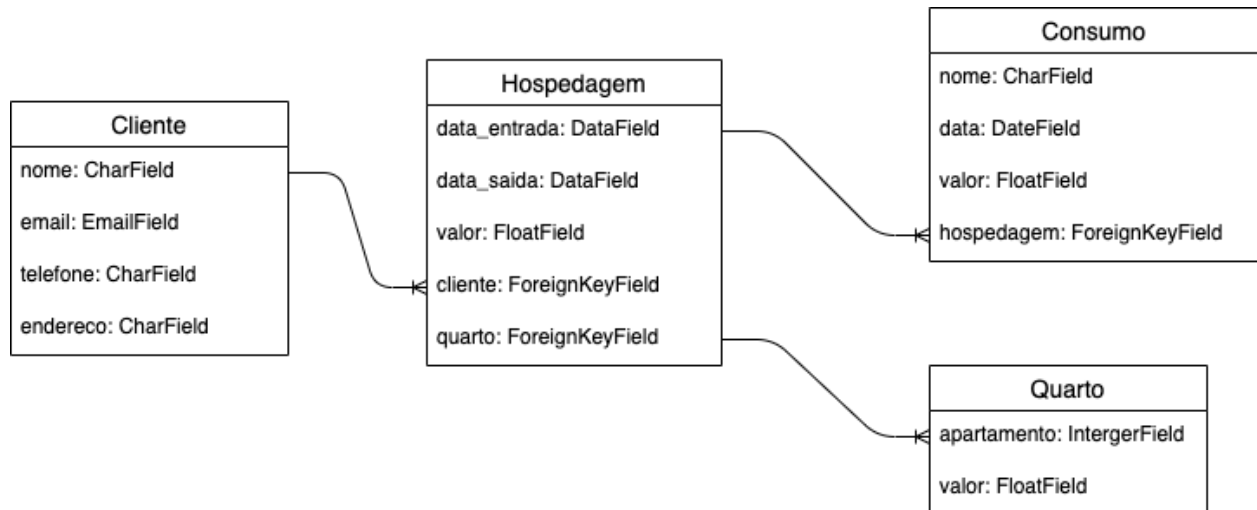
Cliente
nome: CharField
email: EmailField
telefone: CharField
endereco: CharField

Hospedagem
data_entrada: DataField
data_saida: DataField
valor: FloatField
cliente: ForeignKeyField
quarto: ForeignKeyField

Consumo
nome: CharField
data: DateField
valor: FloatField
hospedagem: ForeignKeyField

Quarto
apartamento: IntergerField
valor: FloatField